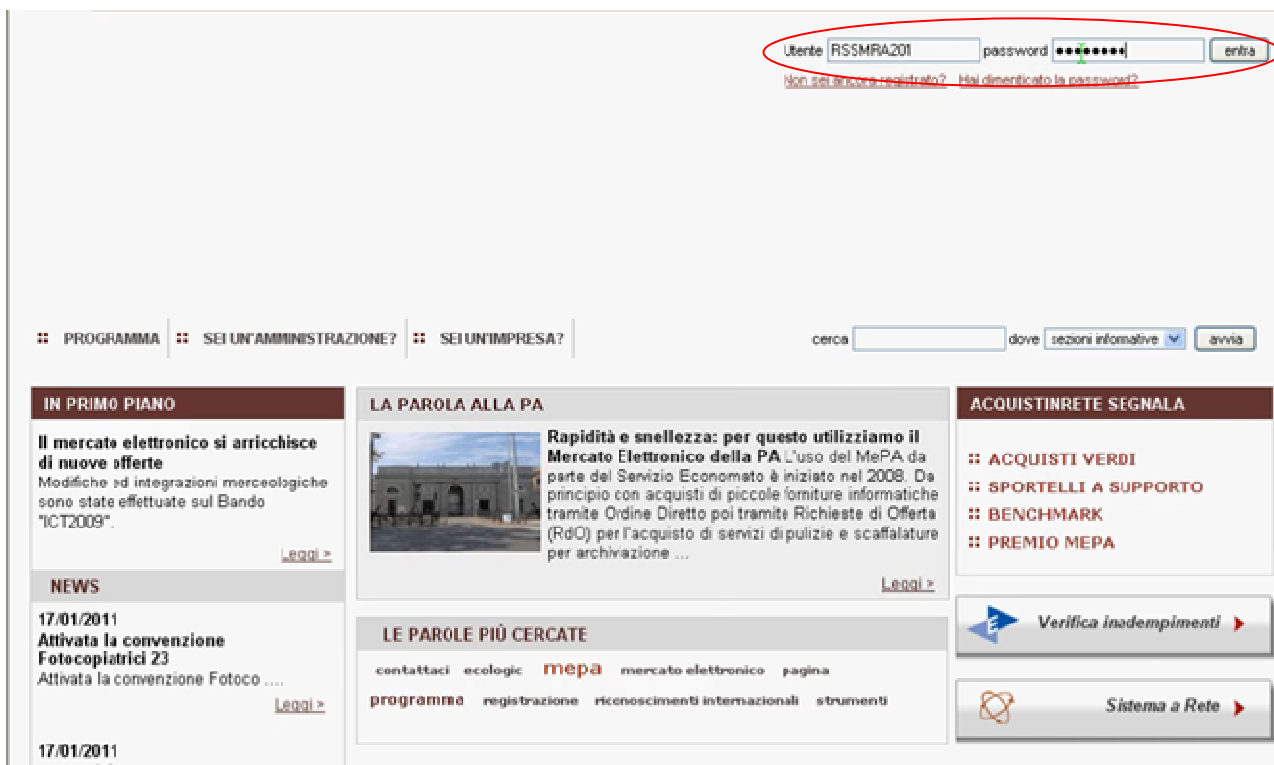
Utente RSSMRA201 password •••••••• entra

Non sei ancora registrato? Hai dimenticato la password?

PROGRAMMA SEI UN'AMMINISTRAZIONE? SEI UN'IMPRESA?

cerca dove sezioni informative avvia

IN PRIMO PIANO

Il mercato elettronico si arricchisce di nuove offerte

Modifiche ed integrazioni merceologiche sono state effettuate sul Bando "ICT2009".

Leggi >

NEWS

17/01/2011

Attivata la convenzione Fotocopiatrici 23

Attivata la convenzione Fotoco ....

Leggi >

17/01/2011

LA PAROLA ALLA PA

Rapidità e snellezza: per questo utilizziamo il Mercato Elettronico della PA L'uso del MePA da parte del Servizio Economato è iniziato nel 2008. Da principio con acquisti di piccole forniture informatiche tramite Ordine Diretto poi tramite Richieste di Offerta (RdO) per l'acquisto di servizi di pulizie e scaffalature per archivazione ...

Leggi >

LE PAROLE PIÙ CERCATE

contattaci ecologic mepa mercato elettronico pagina programma registrazione riconoscimenti internazionali strumenti

ACQUISTINRETE SEGNALA

ACQUISTI VERDI

SPORTELLI A SUPPORTO

BENCHMARK

PREMIO MEPA

Verifica inadempimenti

Sistema a Rete